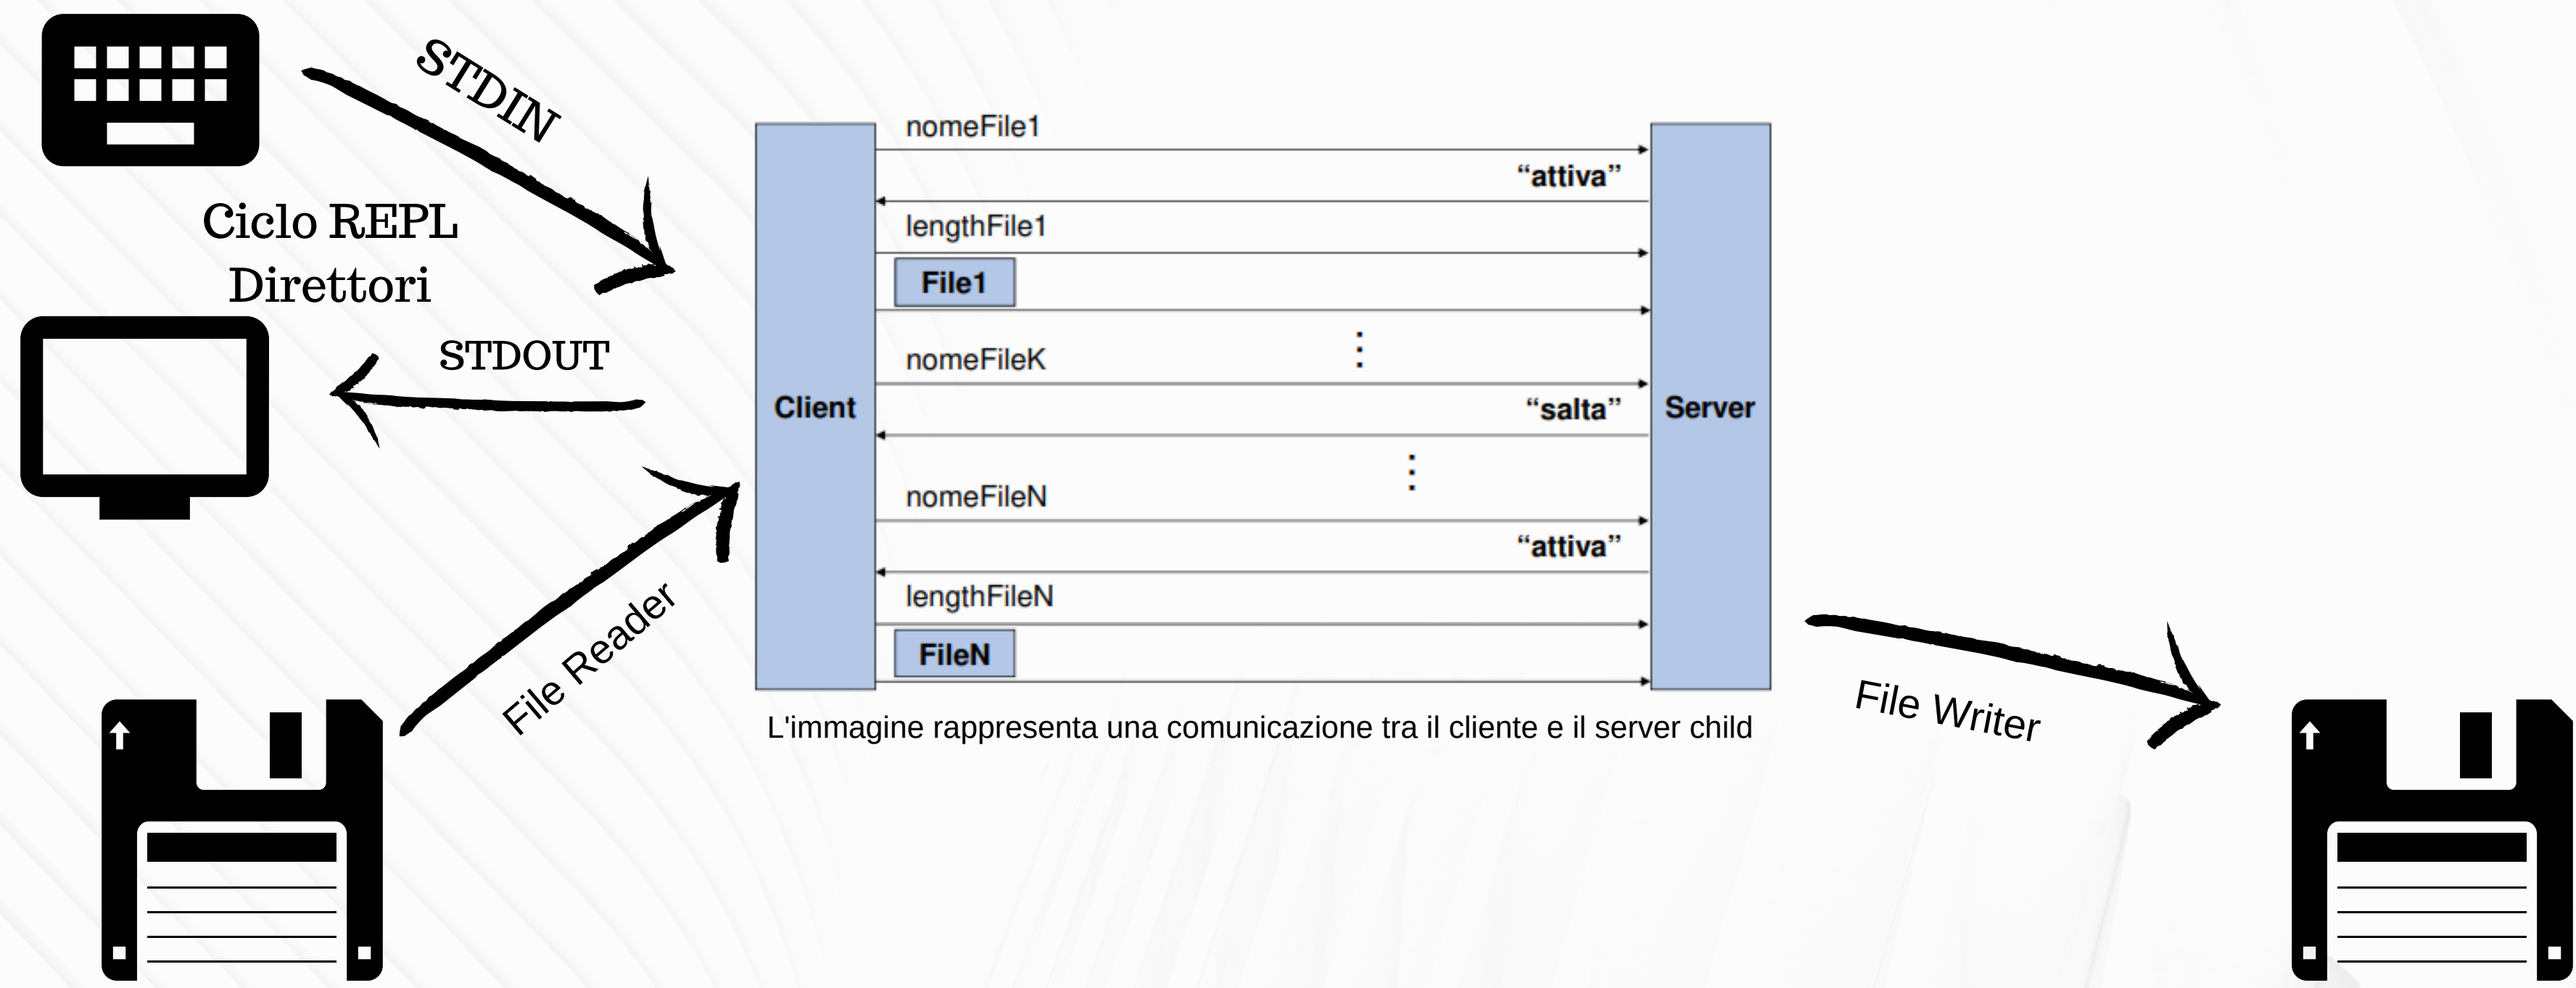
STDIN

Ciclo REPL
Direttori

STDOUT

File Reader

Client

nomeFile1

"attiva"

lengthFile1

File1

nomeFileK

"salta"

nomeFileN

"attiva"

lengthFileN

FileN

Server

L'immagine rappresenta una comunicazione tra il cliente e il server child

File Writer